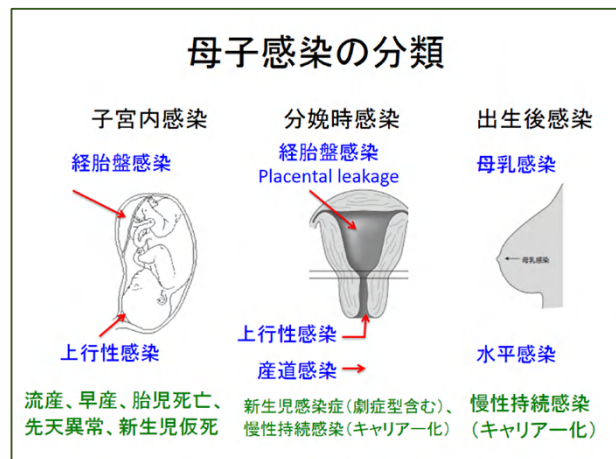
母子感染の分類

子宮内感染

経胎盤感染

上行性感染

流産、早産、胎児死亡、先天異常、新生児仮死

分娩時感染

経胎盤感染
Placental leakage

上行性感染

産道感染

新生児感染症（劇症型含む）、慢性持続感染（キャリアー化）

出生後感染

母乳感染

母乳感染

水平感染

慢性持続感染
（キャリアー化）